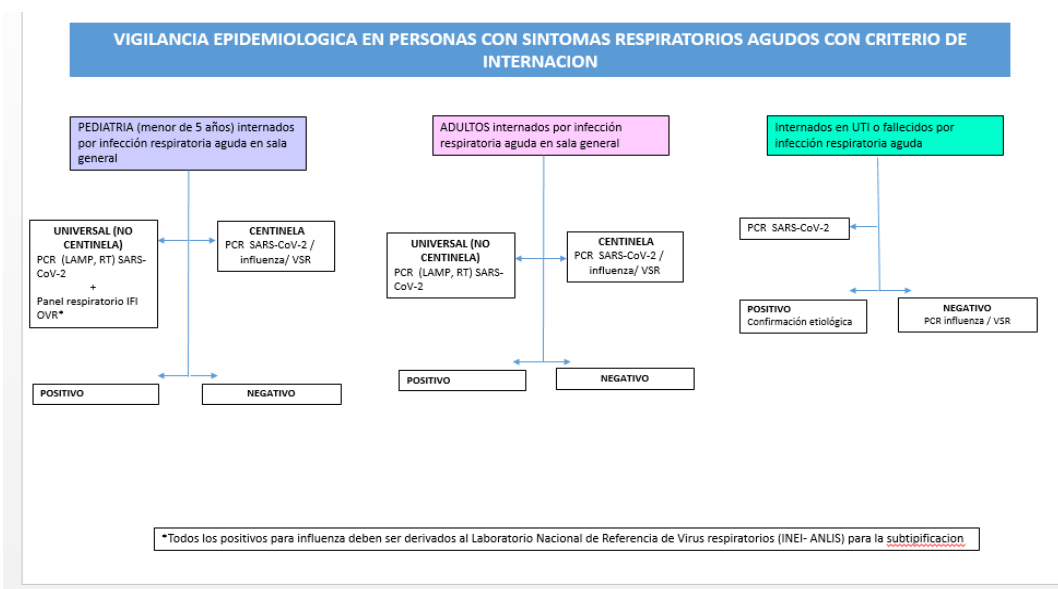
VIGILANCIA EPIDEMIOLOGICA EN PERSONAS CON SINTOMAS RESPIRATORIOS AGUDOS CON CRITERIO DE INTERNACION

PEDIATRIA (menor de 5 años) internados por infección respiratoria aguda en sala general

UNIVERSAL (NO CENTINELA)
PCR (LAMP, RT) SARS-CoV-2
+
Panel respiratorio IFI OVR*

CENTINELA
PCR SARS-CoV-2 / influenza/ VSR

POSITIVO

NEGATIVO

ADULTOS internados por infección respiratoria aguda en sala general

UNIVERSAL (NO CENTINELA)
PCR (LAMP, RT) SARS-CoV-2

CENTINELA
PCR SARS-CoV-2 / influenza/ VSR

POSITIVO

NEGATIVO

Internados en UTI o fallecidos por infección respiratoria aguda

PCR SARS-CoV-2

POSITIVO
Confirmación etiológica

NEGATIVO
PCR influenza / VSR

*Todos los positivos para influenza deben ser derivados al Laboratorio Nacional de Referencia de Virus respiratorios (INEI- ANLIS) para la subtipificacion